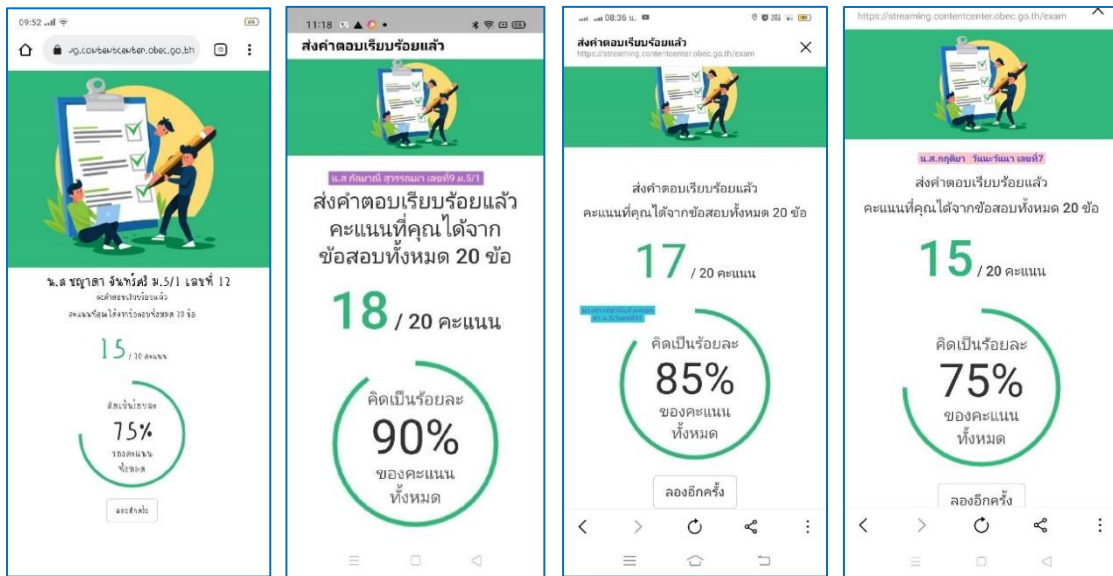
09:52

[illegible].contentcenter.obec.go.th

น.ส ชญาดา จันทร์ศรี ม.5/1 เลขที่ 12

ส่งคำตอบเรียบร้อยแล้ว

คะแนนที่คุณได้จากข้อสอบทั้งหมด 20 ข้อ

15 / 20 คะแนน

คิดเป็นร้อยละ

75%

ของคะแนนทั้งหมด

ลองอีกครั้ง

11:18

ส่งคำตอบเรียบร้อยแล้ว

น.ส กัลยาณี สุวรรณมา เลขที่9 ม.5/1

ส่งคำตอบเรียบร้อยแล้ว

คะแนนที่คุณได้จากข้อสอบทั้งหมด 20 ข้อ

18 / 20 คะแนน

คิดเป็นร้อยละ

90%

ของคะแนนทั้งหมด

08:36

ส่งคำตอบเรียบร้อยแล้ว

https://streaming.contentcenter.obec.go.th/exam

ส่งคำตอบเรียบร้อยแล้ว

คะแนนที่คุณได้จากข้อสอบทั้งหมด 20 ข้อ

17 / 20 คะแนน

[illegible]

คิดเป็นร้อยละ

85%

ของคะแนนทั้งหมด

ลองอีกครั้ง

https://streaming.contentcenter.obec.go.th/exam

น.ส.กฤติยา วันนะวันนา เลขที่7

ส่งคำตอบเรียบร้อยแล้ว

คะแนนที่คุณได้จากข้อสอบทั้งหมด 20 ข้อ

15 / 20 คะแนน

คิดเป็นร้อยละ

75%

ของคะแนนทั้งหมด

ลองอีกครั้ง